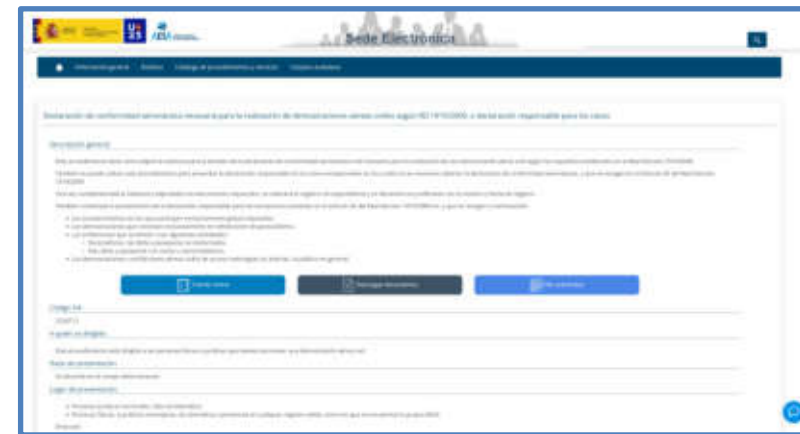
Sede Electrónica

Información general   Trámites   Catálogo de procedimientos y servicios   Carpeta ciudadana

Declaración de conformidad aeronáutica mensual para la realización de demostraciones aéreas civiles según RD 1919/2009, y declaración responsable para los casos

Descripción general

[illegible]

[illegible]

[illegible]

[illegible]

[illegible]

Tramitar online   Descargar documentos   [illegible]

Código SIA

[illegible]

A quién va dirigido

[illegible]

Plazo de presentación

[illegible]

Lugar de presentación

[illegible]

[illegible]